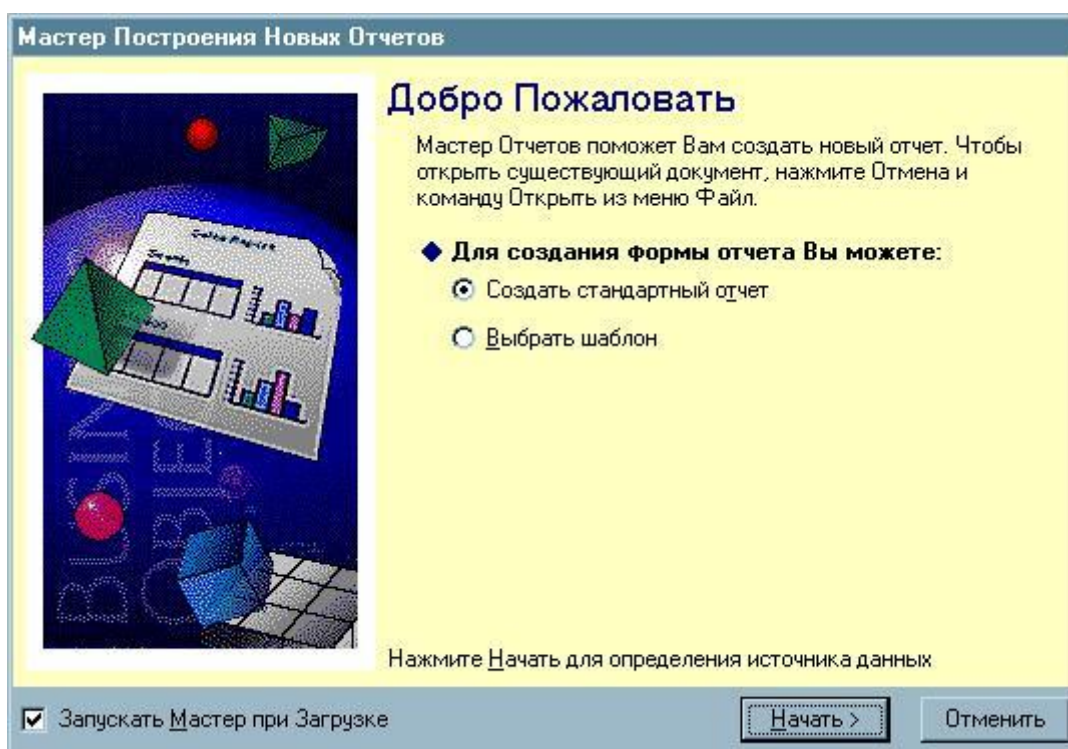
Мастер Построения Новых Отчетов

Добро Пожаловать

Мастер Отчетов поможет Вам создать новый отчет. Чтобы открыть существующий документ, нажмите Отмена и команду Открыть из меню Файл.

◆ Для создания формы отчета Вы можете:

Создать стандартный отчет

Выбрать шаблон

BUSINESS OBJECTS

Нажмите Начать для определения источника данных

Запускать Мастер при Загрузке

Начать >

Отменить